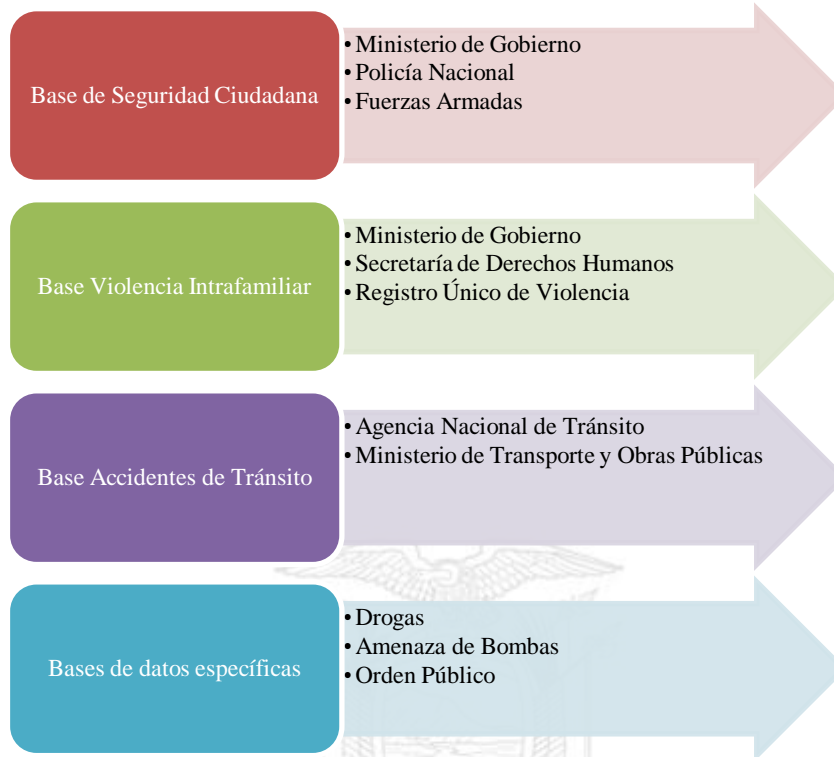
Base de Seguridad Ciudadana

• Ministerio de Gobierno
• Policía Nacional
• Fuerzas Armadas

Base Violencia Intrafamiliar

• Ministerio de Gobierno
• Secretaría de Derechos Humanos
• Registro Único de Violencia

Base Accidentes de Tránsito

• Agencia Nacional de Tránsito
• Ministerio de Transporte y Obras Públicas

Bases de datos específicas

• Drogas
• Amenaza de Bombas
• Orden Público